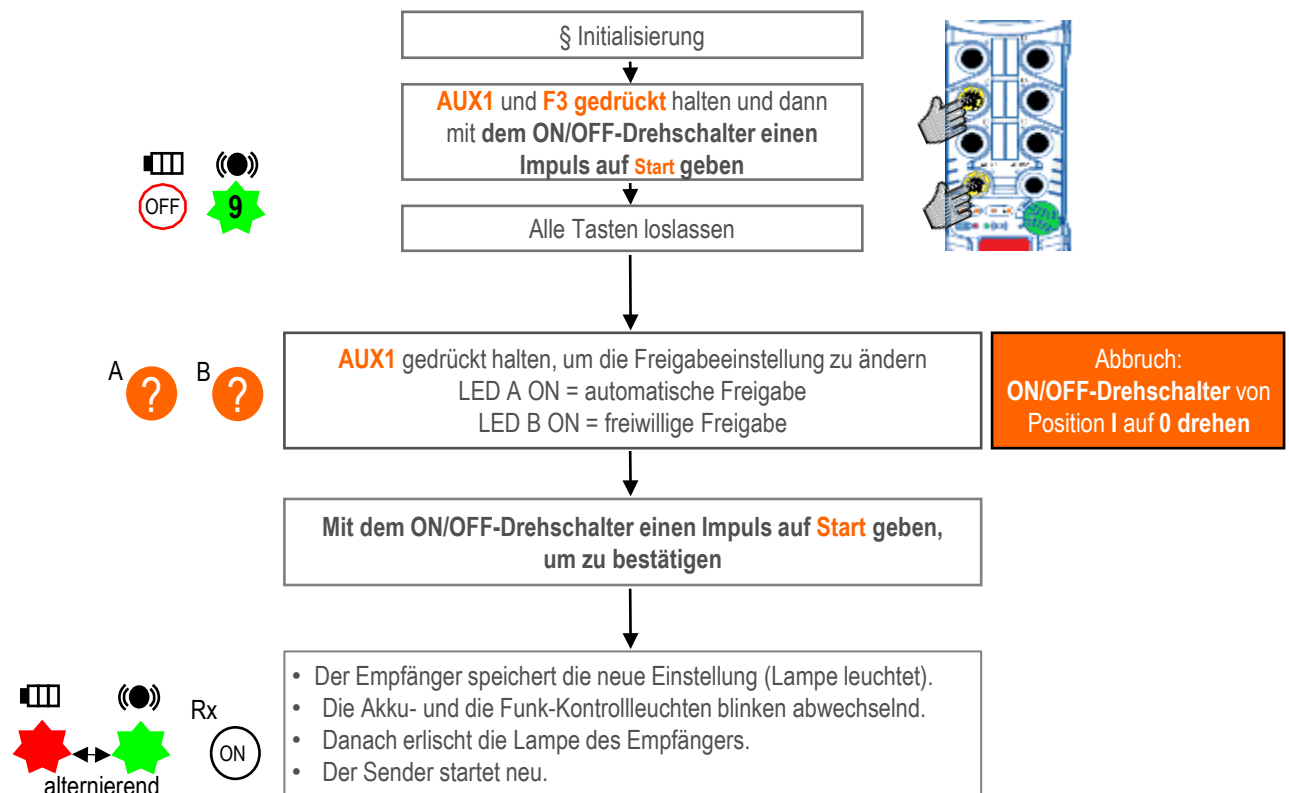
§ Initialisierung

**AUX1** und **F3 gedrückt** halten und dann mit **dem ON/OFF-Drehschalter einen Impuls auf Start geben**

OFF

9

Alle Tasten loslassen

A ?

B ?

**AUX1** gedrückt halten, um die Freigabeeinstellung zu ändern
LED A ON = automatische Freigabe
LED B ON = freiwillige Freigabe

Abbruch:
**ON/OFF-Drehschalter** von Position **I** auf **0 drehen**

**Mit dem ON/OFF-Drehschalter einen Impuls auf Start geben, um zu bestätigen**

Rx

ON

alternierend

• Der Empfänger speichert die neue Einstellung (Lampe leuchtet).
• Die Akku- und die Funk-Kontrollleuchten blinken abwechselnd.
• Danach erlischt die Lampe des Empfängers.
• Der Sender startet neu.